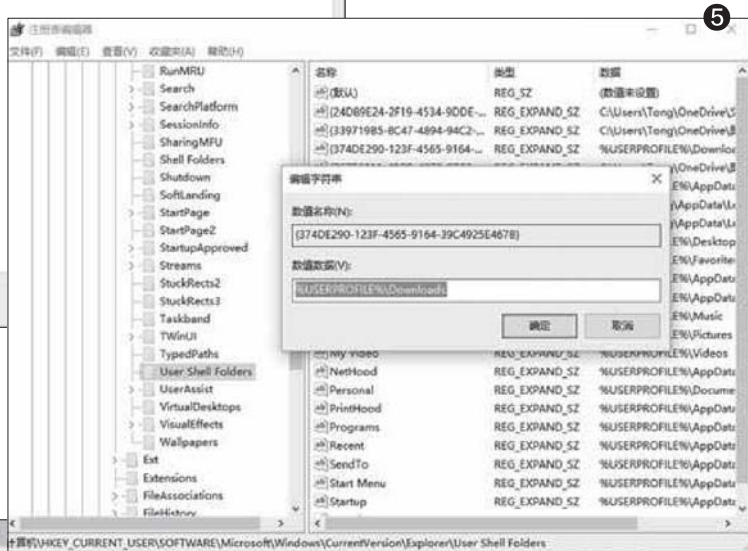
注册表编辑器

❺

文件(F) 编辑(E) 查看(V) 收藏夹(A) 帮助(H)

RunMRU
Search
SearchPlatform
SessionInfo
SharingMFU
Shell Folders
Shutdown
SoftLanding
StartPage
StartPage2
StartupApproved
Streams
StuckRects2
StuckRects3
Taskband
TWinUI
TypedPaths
User Shell Folders
UserAssist
VirtualDesktops
VisualEffects
Wallpapers
Ext
Extensions
FileAssociations
FileHistory

| 名称 | 类型 | 数据 |
|---|---|---|
| (默认) | REG_SZ | (数值未设置) |
| {24D89E24-2F19-4534-9DDE-... | REG_EXPAND_SZ | C:\Users\Tong\OneDrive\ |
| {33971985-8C47-4894-94C2-... | REG_EXPAND_SZ | C:\Users\Tong\OneDrive\ |
| {374DE290-123F-4565-9164-... | REG_EXPAND_SZ | %USERPROFILE%\Downlo |
| | | \OneDrive\ |
| | | E%\AppData |
| | | \AppData\L |
| | | \AppData\L |
| | | E%\Desktop |
| | | E%\Favorite |
| | | E%\AppData |
| | | E%\AppData |
| | | E%\Music |
| | | E%\Pictures |
| My Video | REG_EXPAND_SZ | %USERPROFILE%\Videos |
| NetHood | REG_EXPAND_SZ | %USERPROFILE%\AppData |
| Personal | REG_EXPAND_SZ | %USERPROFILE%\Docume |
| PrintHood | REG_EXPAND_SZ | %USERPROFILE%\AppData |
| Programs | REG_EXPAND_SZ | %USERPROFILE%\AppData |
| Recent | REG_EXPAND_SZ | %USERPROFILE%\AppData |
| SendTo | REG_EXPAND_SZ | %USERPROFILE%\AppData |
| Start Menu | REG_EXPAND_SZ | %USERPROFILE%\AppData |
| Startup | REG_EXPAND_SZ | %USERPROFILE%\AppData |

编辑字符串

数值名称(N):
{374DE290-123F-4565-9164-39C4925E4678}

数值数据(V):
%USERPROFILE%\Downloads

确定 取消

计算机\HKEY_CURRENT_USER\SOFTWARE\Microsoft\Windows\CurrentVersion\Explorer\User Shell Folders